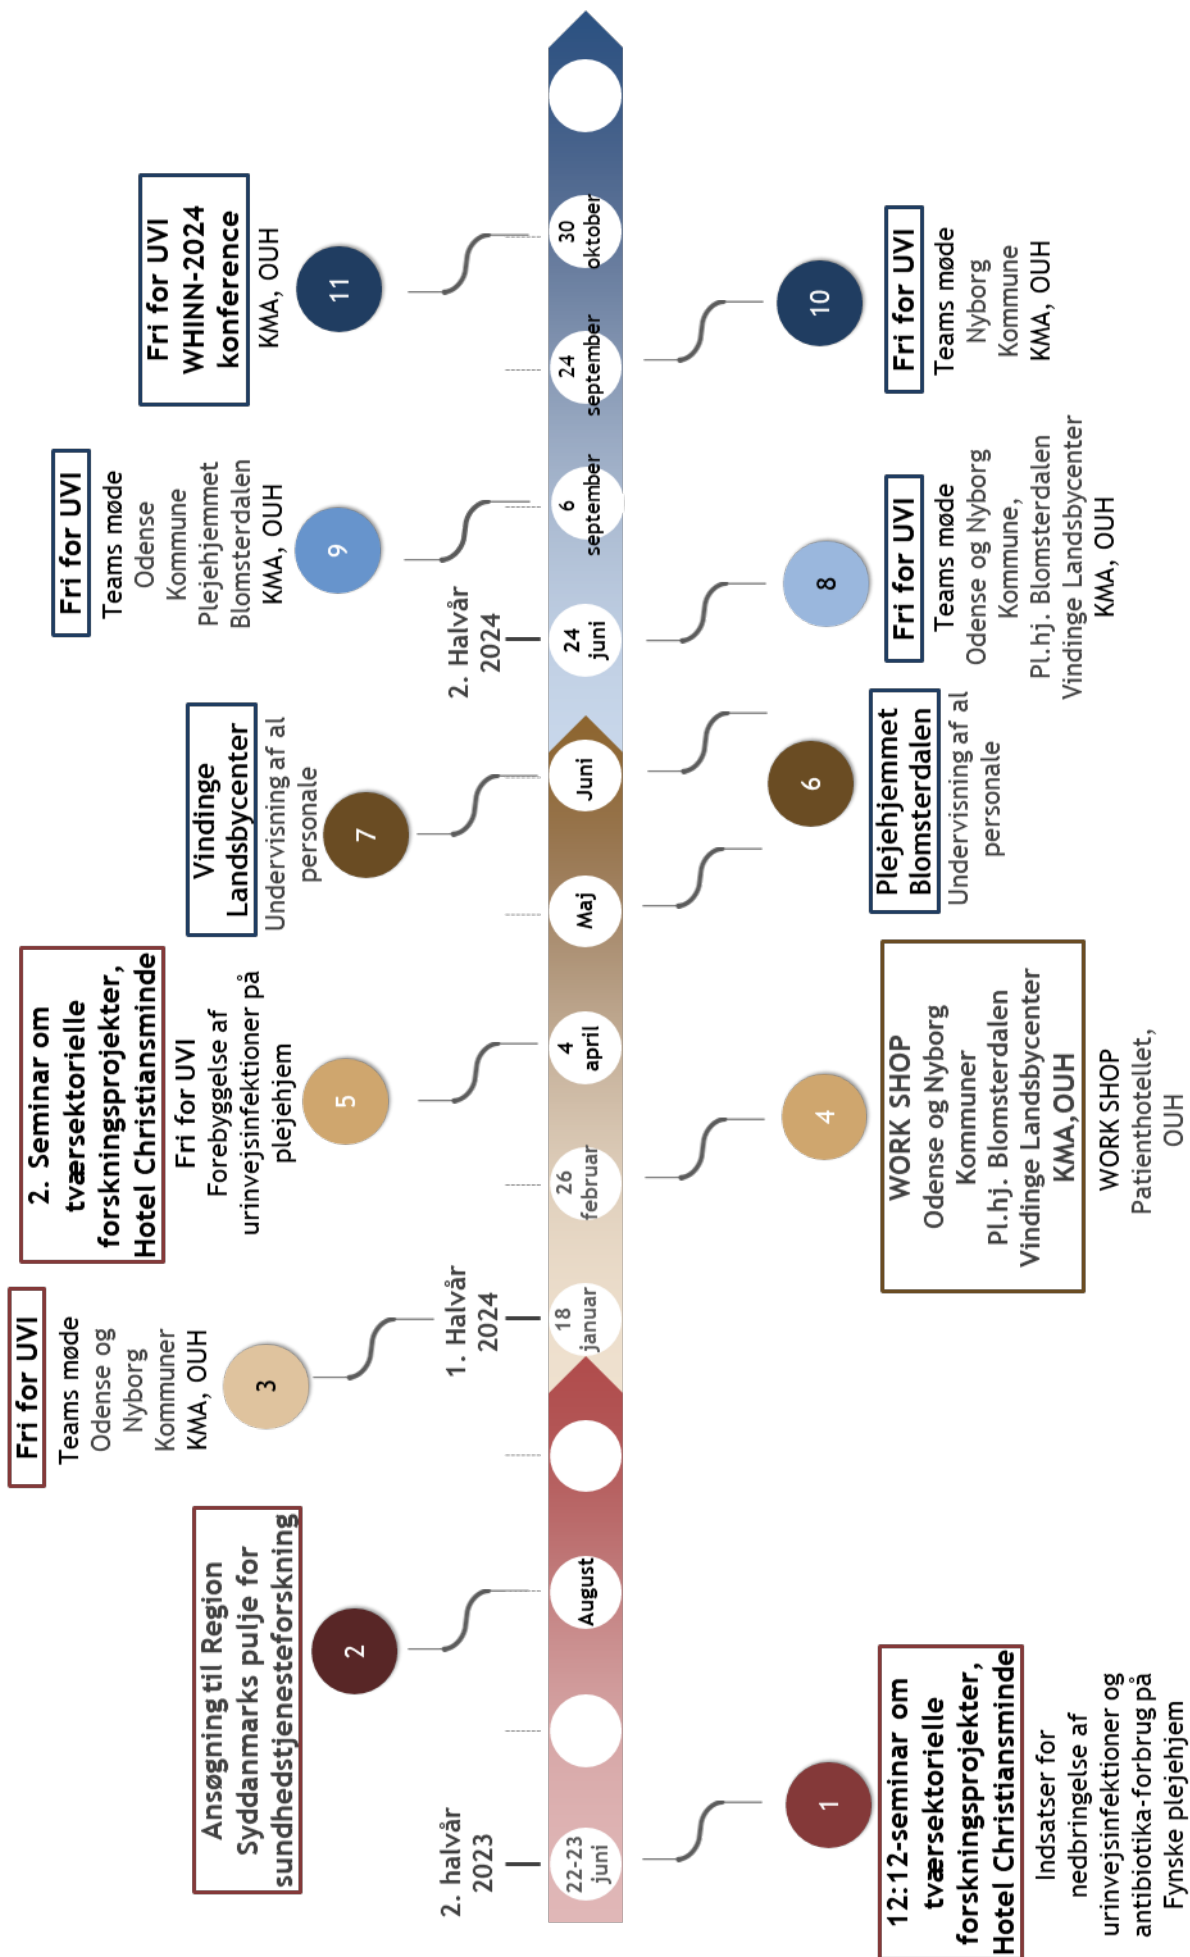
2. halvår 2023

22-23 juni

1

12:12-seminar om tværsektorielle forskningsprojekter, Hotel Christiansminde

Indsatser for nedbringelse af urinvejsinfektioner og antibiotika-forbrug på Fynske plejehjem

2

Ansøgning til Region Syddanmarks pulje for sundhedstjenesteforskning

August

3

Fri for UVI
Teams møde
Odense og Nyborg Kommuner
KMA, OUH

1. Halvår 2024

18 januar

26 februar

4

WORK SHOP
Odense og Nyborg Kommuner
Pl.hj. Blomsterdalen
Vindinge Landsbycenter
KMA,OUH

WORK SHOP
Patienthotellet, OUH

5

2. Seminar om tværsektorielle forskningsprojekter, Hotel Christiansminde

Fri for UVI
Forebyggelse af urinvejsinfektioner på plejehjem

4 april

Maj

6

Plejehjemmet Blomsterdalen
Undervisning af al personale

7

Vindinge Landsbycenter
Undervisning af al personale

Juni

2. Halvår 2024

24 juni

8

Fri for UVI
Teams møde
Odense og Nyborg Kommune,
Pl.hj. Blomsterdalen
Vindinge Landsbycenter
KMA, OUH

9

Fri for UVI
Teams møde
Odense Kommune
Plejehjemmet Blomsterdalen
KMA, OUH

6 september

24 september

10

Fri for UVI
Teams møde
Nyborg Kommune
KMA, OUH

30 oktober

11

Fri for UVI
WHINN-2024 konference
KMA, OUH